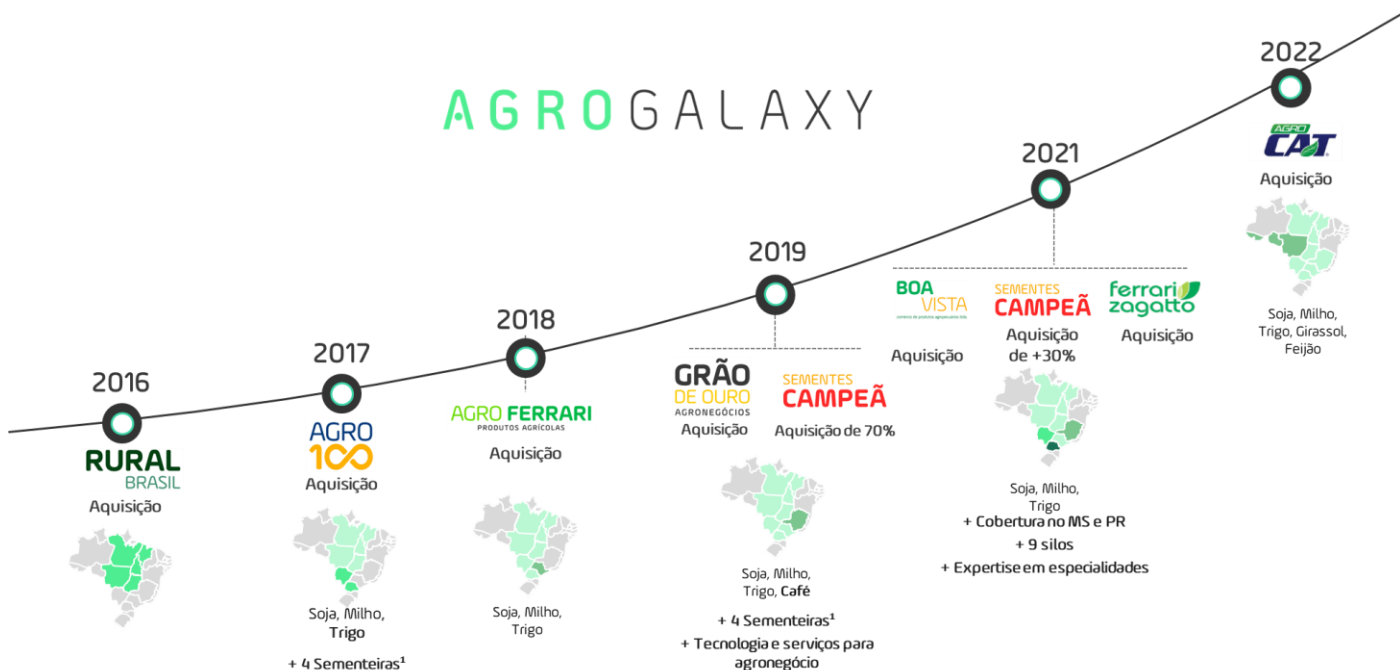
AGROGALAXY

2016
RURAL BRASIL
Aquisição

2017
AGRO 100
Aquisição
Soja, Milho, Trigo
+ 4 Sementeiras¹

2018
AGRO FERRARI
PRODUTOS AGRÍCOLAS
Aquisição
Soja, Milho, Trigo

2019
GRÃO DE OURO
AGRONEGÓCIOS
Aquisição
SEMENTES CAMPEÃ
Aquisição de 70%
Soja, Milho, Trigo, Café
+ 4 Sementeiras¹
+ Tecnologia e serviços para agronegócio

2021
BOA VISTA
Aquisição
SEMENTES CAMPEÃ
Aquisição de +30%
ferrari zagatto
Aquisição
Soja, Milho, Trigo
+ Cobertura no MS e PR
+ 9 silos
+ Expertise em especialidades

2022
AGRO CAT
Aquisição
Soja, Milho, Trigo, Girassol, Feijão